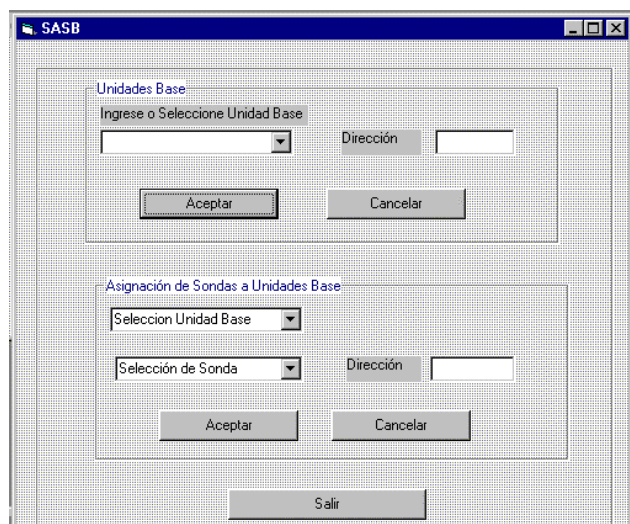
SASB

Unidades Base

Ingrese o Seleccione Unidad Base

Dirección

Aceptar

Cancelar

Asignación de Sondas a Unidades Base

Seleccion Unidad Base

Selección de Sonda

Dirección

Aceptar

Cancelar

Salir